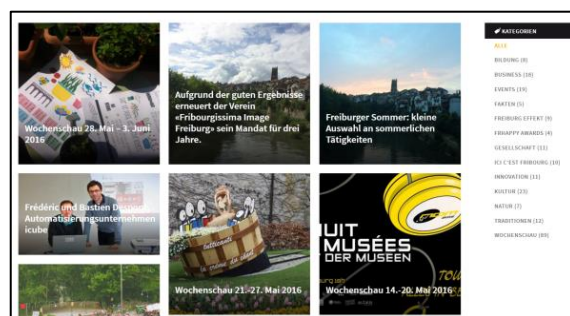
Wochenschau 28. Mai – 3. Juni 2016

Aufgrund der guten Ergebnisse erneuert der Verein «Fribourgissima Image Freiburg» sein Mandat für drei Jahre.

Freiburger Sommer: kleine Auswahl an sommerlichen Tätigkeiten

Frédéric und Bastien Dez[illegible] Automatisierungsunternehmen icube

Wochenschau 21.-27. Mai 2016

UIT MUSÉES DER MUSEEN

Wochenschau 14.-20. Mai 2016

KATEGORIEN
ALLE
BILDUNG (8)
BUSINESS (18)
EVENTS (19)
FAKTEN (5)
FREIBURG EFFEKT (9)
FRHAPPY AWARDS (4)
GESELLSCHAFT (11)
ICI C'EST FRIBOURG (10)
INNOVATION (11)
KULTUR (23)
NATUR (7)
TRADITIONEN (12)
WOCHENSCHAU (69)